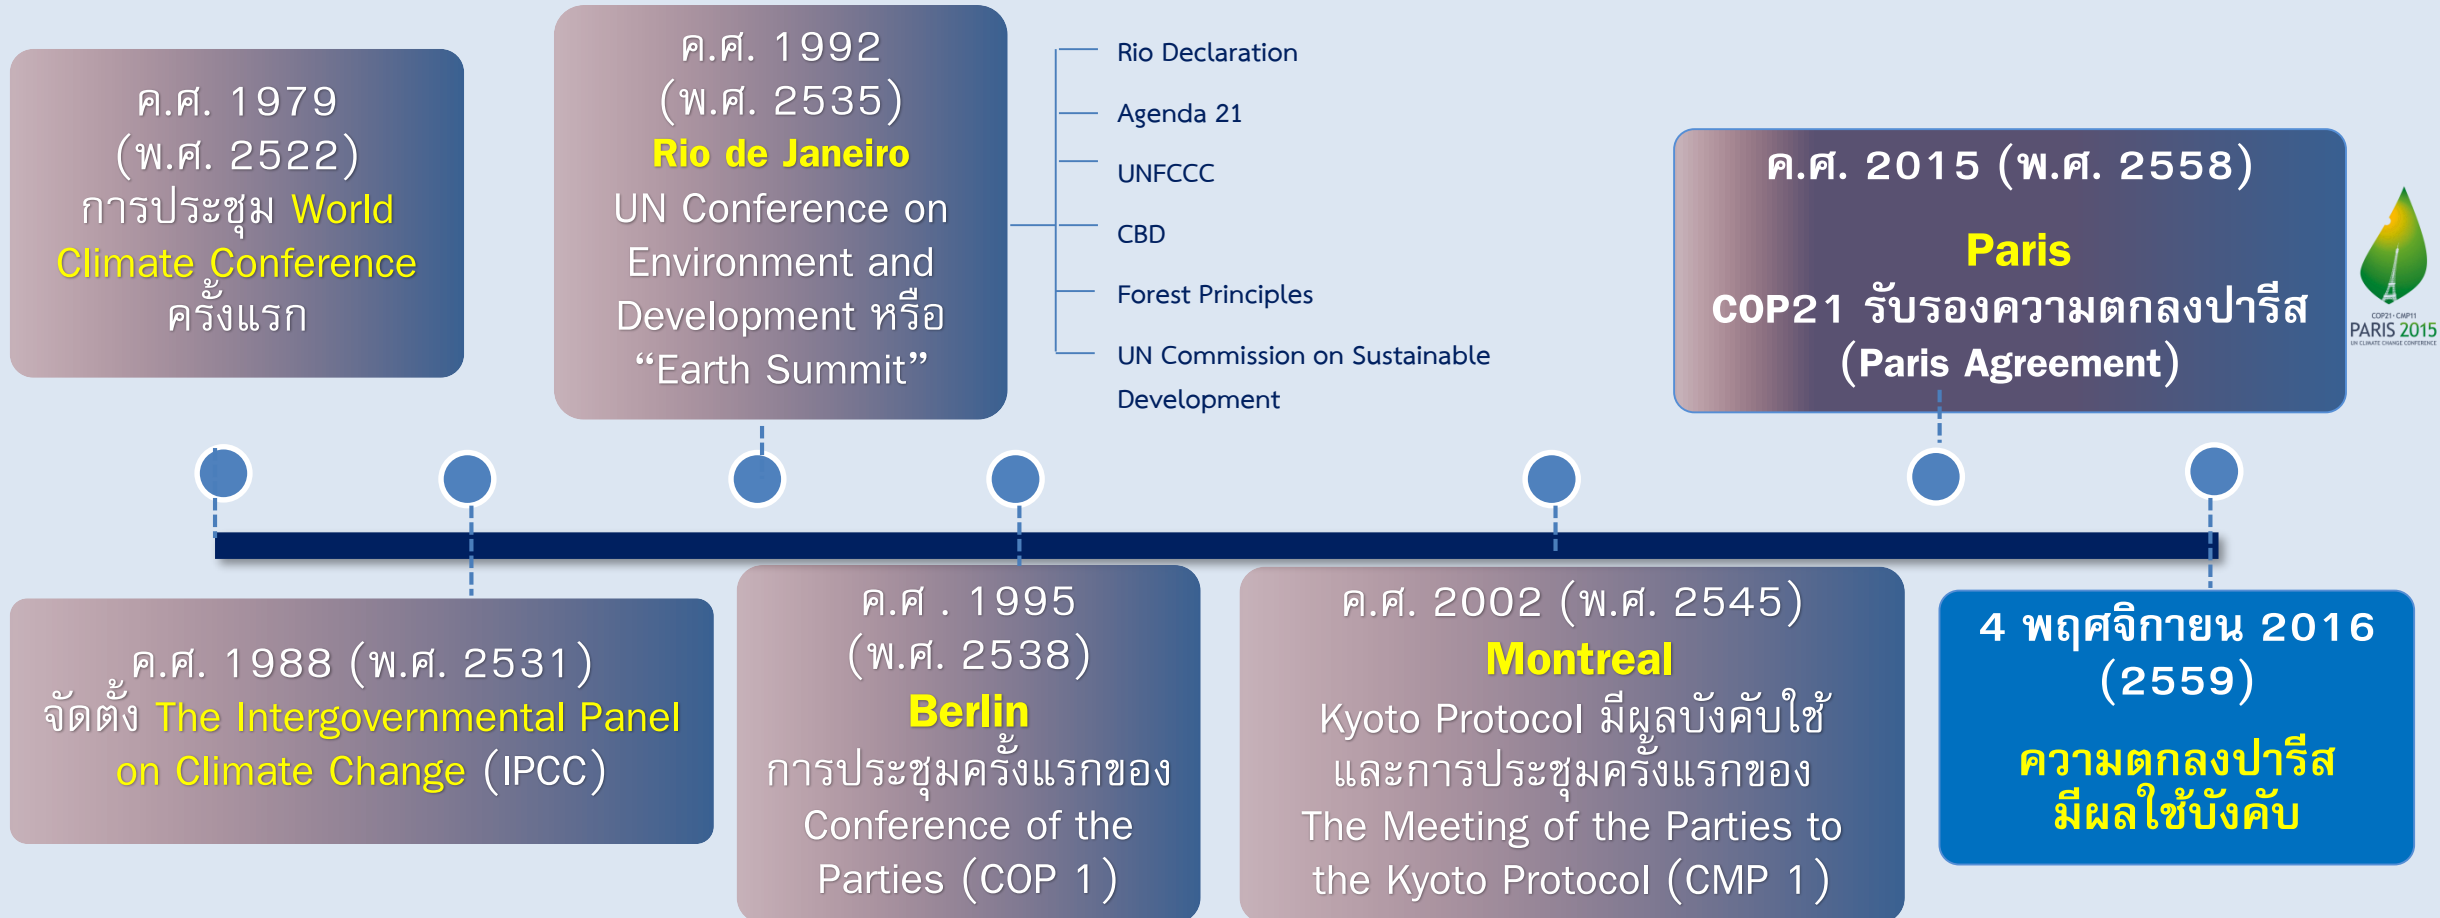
ค.ศ. 1979
(พ.ศ. 2522)
การประชุม World Climate Conference ครั้งแรก

ค.ศ. 1992
(พ.ศ. 2535)
Rio de Janeiro
UN Conference on Environment and Development หรือ "Earth Summit"

Rio Declaration
Agenda 21
UNFCCC
CBD
Forest Principles
UN Commission on Sustainable Development

ค.ศ. 2015 (พ.ศ. 2558)
Paris
COP21 รับรองความตกลงปารีส
(Paris Agreement)

COP21 · CMP11
PARIS 2015
UN CLIMATE CHANGE CONFERENCE

ค.ศ. 1988 (พ.ศ. 2531)
จัดตั้ง The Intergovernmental Panel on Climate Change (IPCC)

ค.ศ . 1995
(พ.ศ. 2538)
Berlin
การประชุมครั้งแรกของ Conference of the Parties (COP 1)

ค.ศ. 2002 (พ.ศ. 2545)
Montreal
Kyoto Protocol มีผลบังคับใช้ และการประชุมครั้งแรกของ The Meeting of the Parties to the Kyoto Protocol (CMP 1)

4 พฤศจิกายน 2016
(2559)
ความตกลงปารีส
มีผลใช้บังคับ